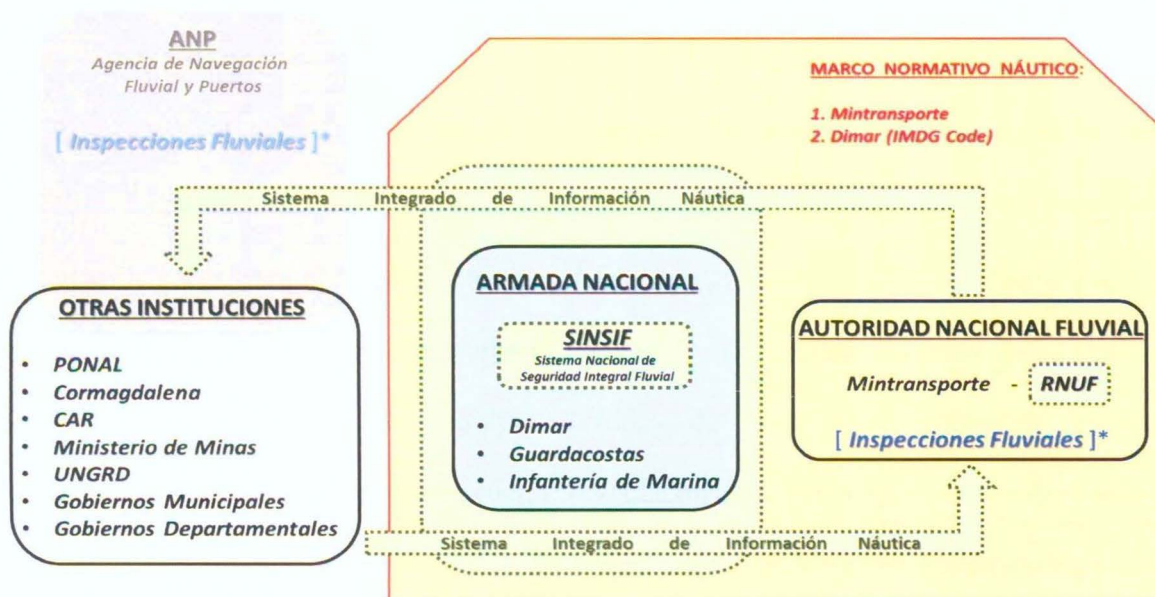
ANP
Agencia de Navegación Fluvial y Puertos

[ Inspecciones Fluviales ]*

MARCO NORMATIVO NÁUTICO:

1. Mintransporte
2. Dimar (IMDG Code)

Sistema Integrado de Información Náutica

OTRAS INSTITUCIONES

- PONAL
- Cormagdalena
- CAR
- Ministerio de Minas
- UNGRD
- Gobiernos Municipales
- Gobiernos Departamentales

ARMADA NACIONAL

SINSIF
Sistema Nacional de Seguridad Integral Fluvial

- Dimar
- Guardacostas
- Infantería de Marina

AUTORIDAD NACIONAL FLUVIAL

Mintransporte - RNUF

[ Inspecciones Fluviales ]*

Sistema Integrado de Información Náutica